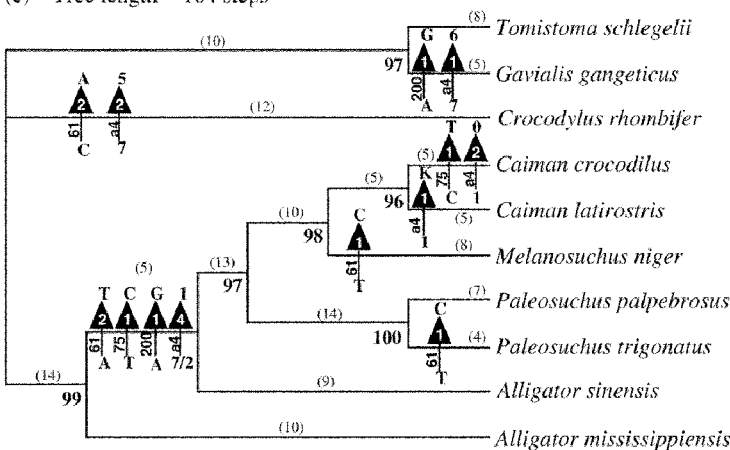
(c) Tree length = 104 steps

(10)
(8) Tomistoma schlegelii
G 6
97 1 1
200 a4
A 7
(5) Gavialis gangeticus

A 5
2 2
61 a4
C 7
(12)
Crocodylus rhombifer

T 0
(5) 1 2
75 a4
C 1
Caiman crocodilus

K
96 1
a4
I
(5) Caiman latirostris

(10)
98
C
1
61
T
(8) Melanosuchus niger

(5)
T C G I
2 1 1 4
61 75 200 a4
A T A 7/2

(13)
97

(14)
(7) Paleosuchus palpebrosus
100
C
1
61
T
(4) Paleosuchus trigonatus

(14)
99
(9) Alligator sinensis

(10) Alligator mississippiensis